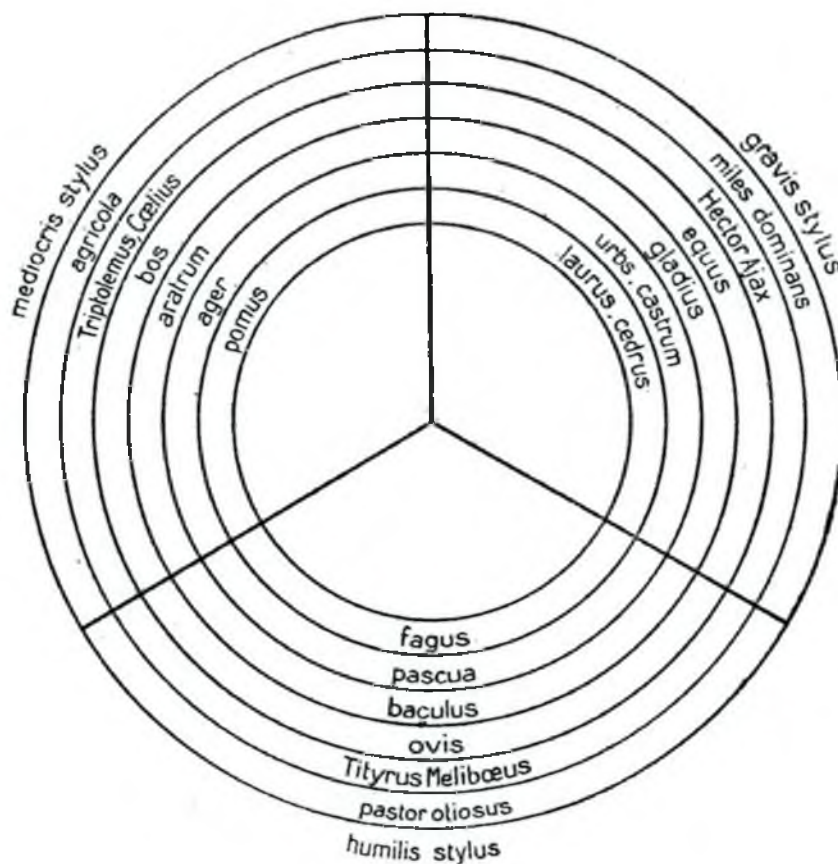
mediocris stylus
agricola
Triptolemus, Cœlius
bos
aratrum
ager
pomus

gravis stylus
miles dominans
Hector Ajax
equus
gladius
urbs, castrum
laurus, cedrus

fagus
pascua
baculus
ovis
Tityrus Melibœus
pastor otiosus
humilis stylus